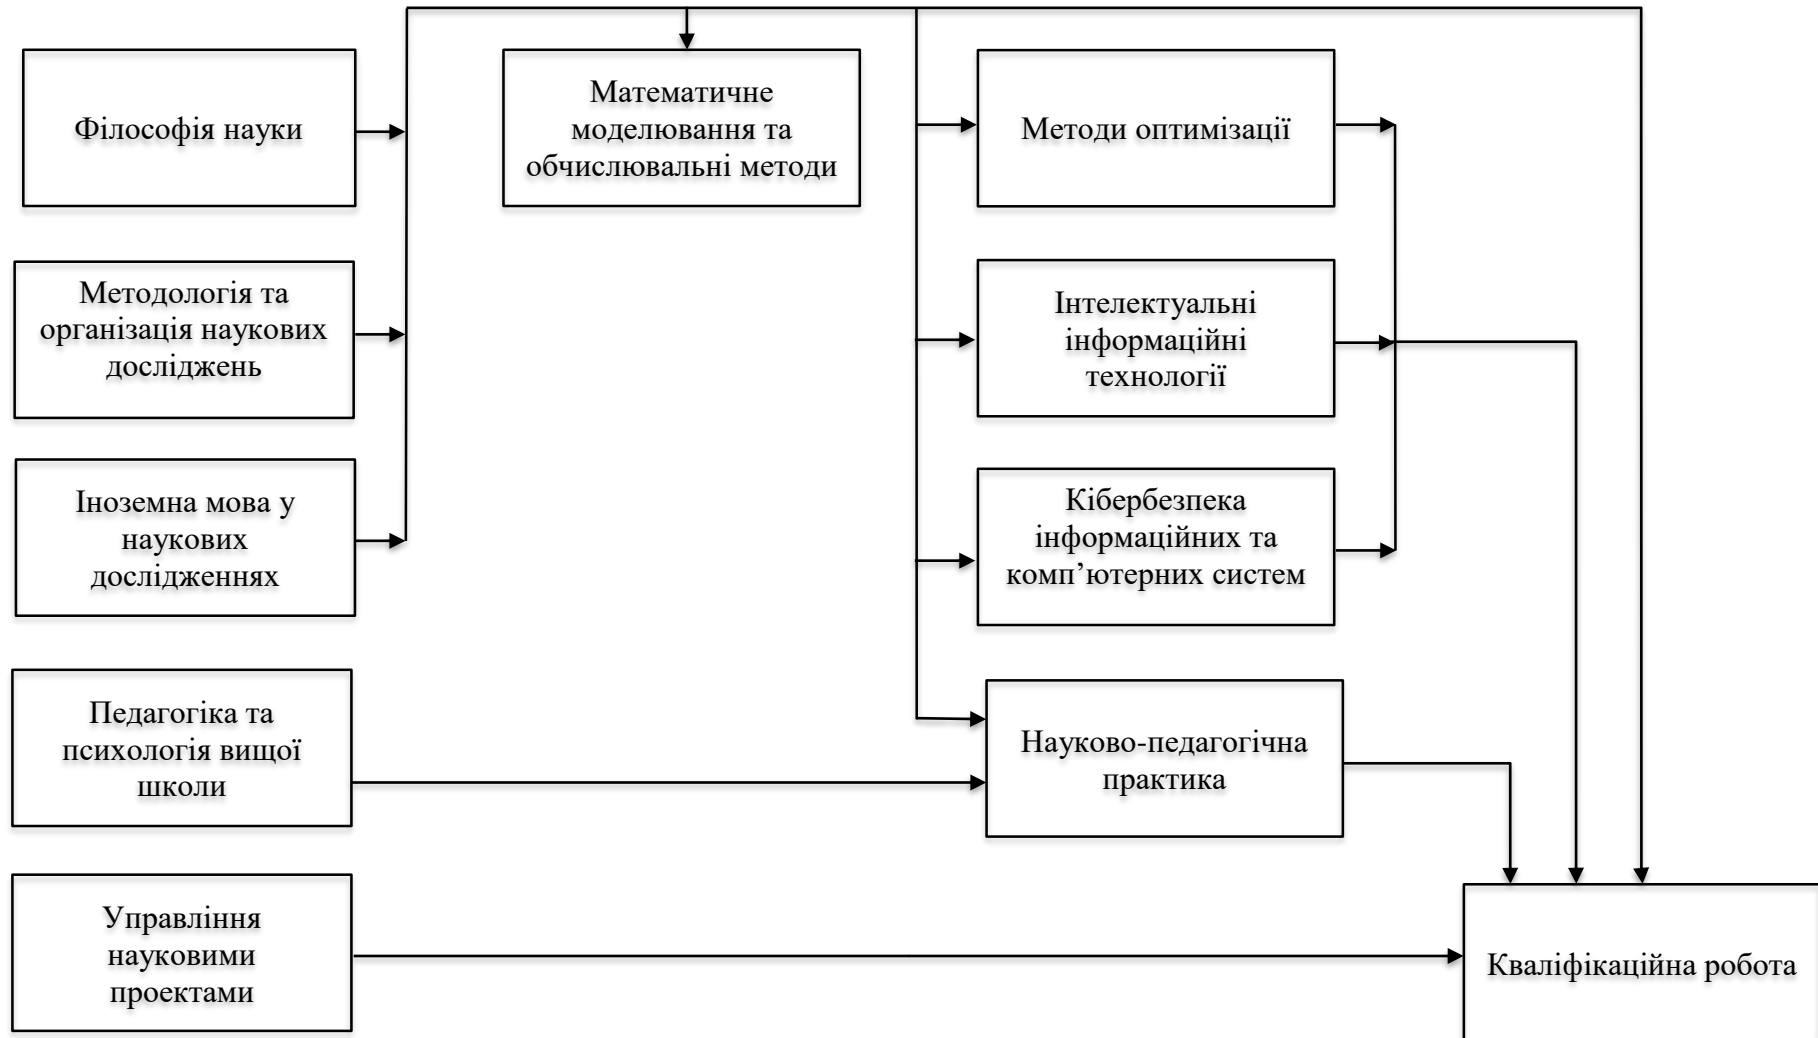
Філософія науки

Методологія та організація наукових досліджень

Іноземна мова у наукових дослідженнях

Педагогіка та психологія вищої школи

Управління науковими проектами

Математичне моделювання та обчислювальні методи

Методи оптимізації

Інтелектуальні інформаційні технології

Кібербезпека інформаційних та комп’ютерних систем

Науково-педагогічна практика

Кваліфікаційна робота